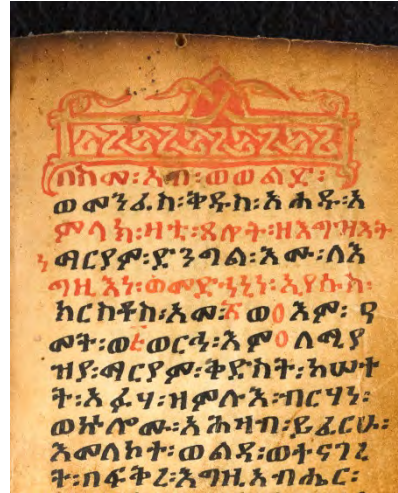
በስመ፡አብ፡ወወልድ፡
ወመንፈስ፡ቅዱስ፡አሐዱ፡አ
ምላክ፡ዘተ፡ጸሎት፡ዘእግዝእት
ነ ማርያም፡ድንግል፡እሙ፡ለእ
ግዚእነ፡ወመድኃኒነ፡ኢየሱስ፡
ክርስቶስ፡አመ፡፳ ወ፩ እም፡ ዓ
መት፡ወ፲ ወርኃ፡እም፩ ለሚያ
ዝያ፡ማርያም፡ቅድስት፡አሠተ
ት፡አፉሃ፡ዘምሉእ፡ብርሃን፡
ወሖሩ፡መላእክት፡ይፈርሁ፡
እመለኮት፡ወልዳ፡ወተናገረ
ት፡በፍቅረ፡እግዚአብሔር፡